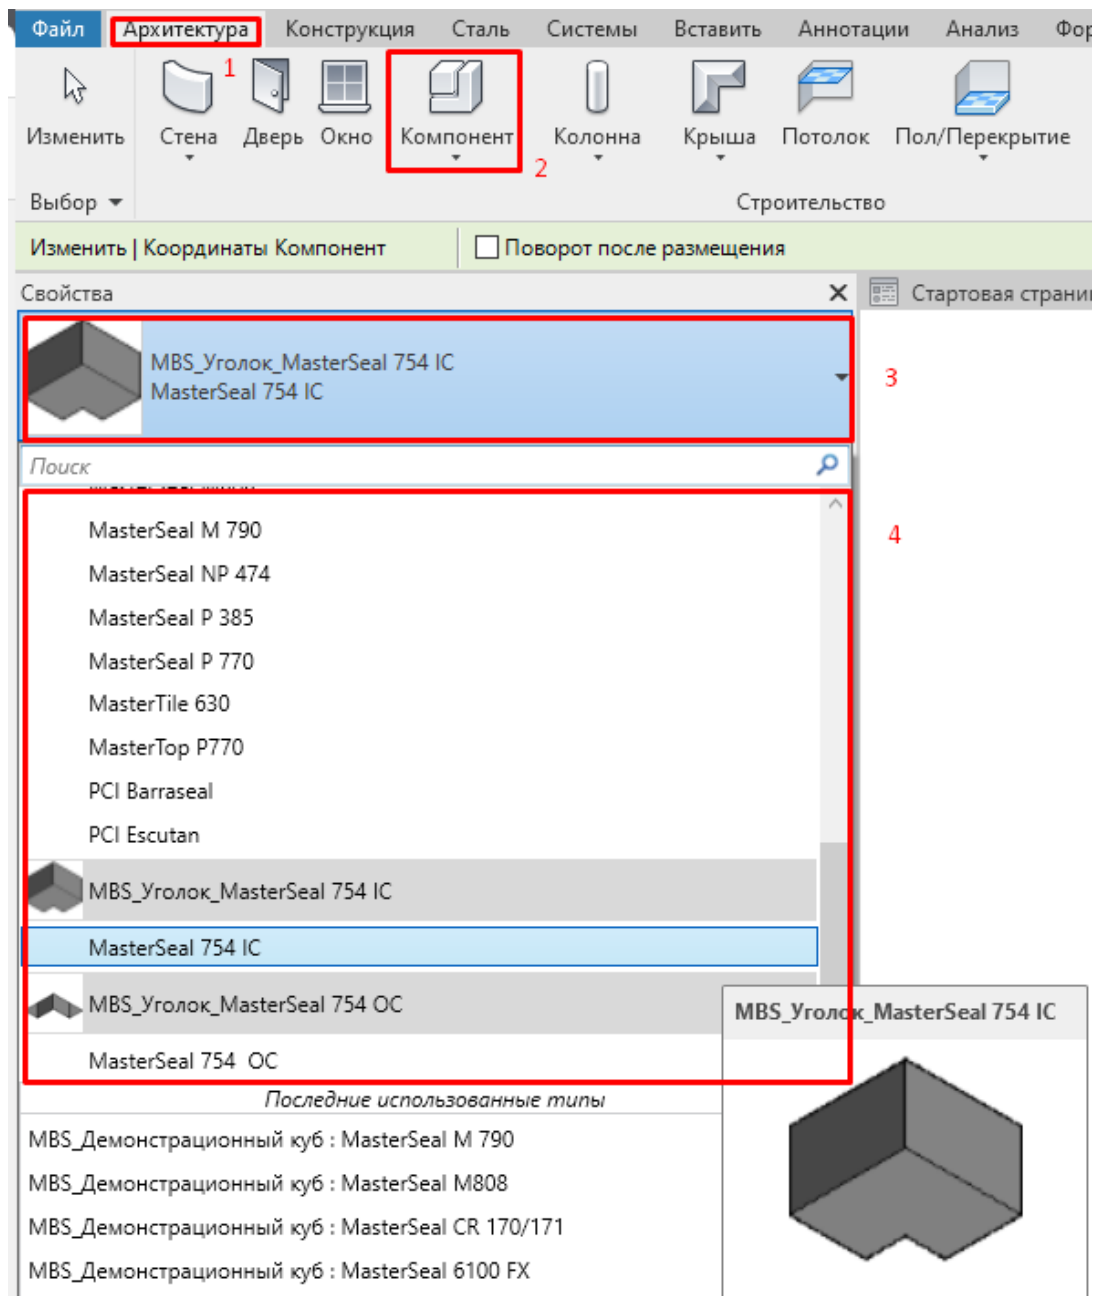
Файл Архитектура 1 Конструкция Сталь Системы Вставить Аннотации Анализ Фор

Изменить Стена Дверь Окно Компонент 2 Колонна Крыша Потолок Пол/Перекрытие

Выбор Строительство

Изменить | Координаты Компонент Поворот после размещения

Свойства

Стартовая страни

MBS_Уголок_MasterSeal 754 IC
MasterSeal 754 IC

3

Поиск

4

MasterSeal M 790
MasterSeal NP 474
MasterSeal P 385
MasterSeal P 770
MasterTile 630
MasterTop P770
PCI Barraseal
PCI Escutan
MBS_Уголок_MasterSeal 754 IC
MasterSeal 754 IC
MBS_Уголок_MasterSeal 754 OC
MasterSeal 754 OC

MBS_Уголок_MasterSeal 754 IC

Последние использованные типы

MBS_Демонстрационный куб : MasterSeal M 790
MBS_Демонстрационный куб : MasterSeal M808
MBS_Демонстрационный куб : MasterSeal CR 170/171
MBS_Демонстрационный куб : MasterSeal 6100 FX